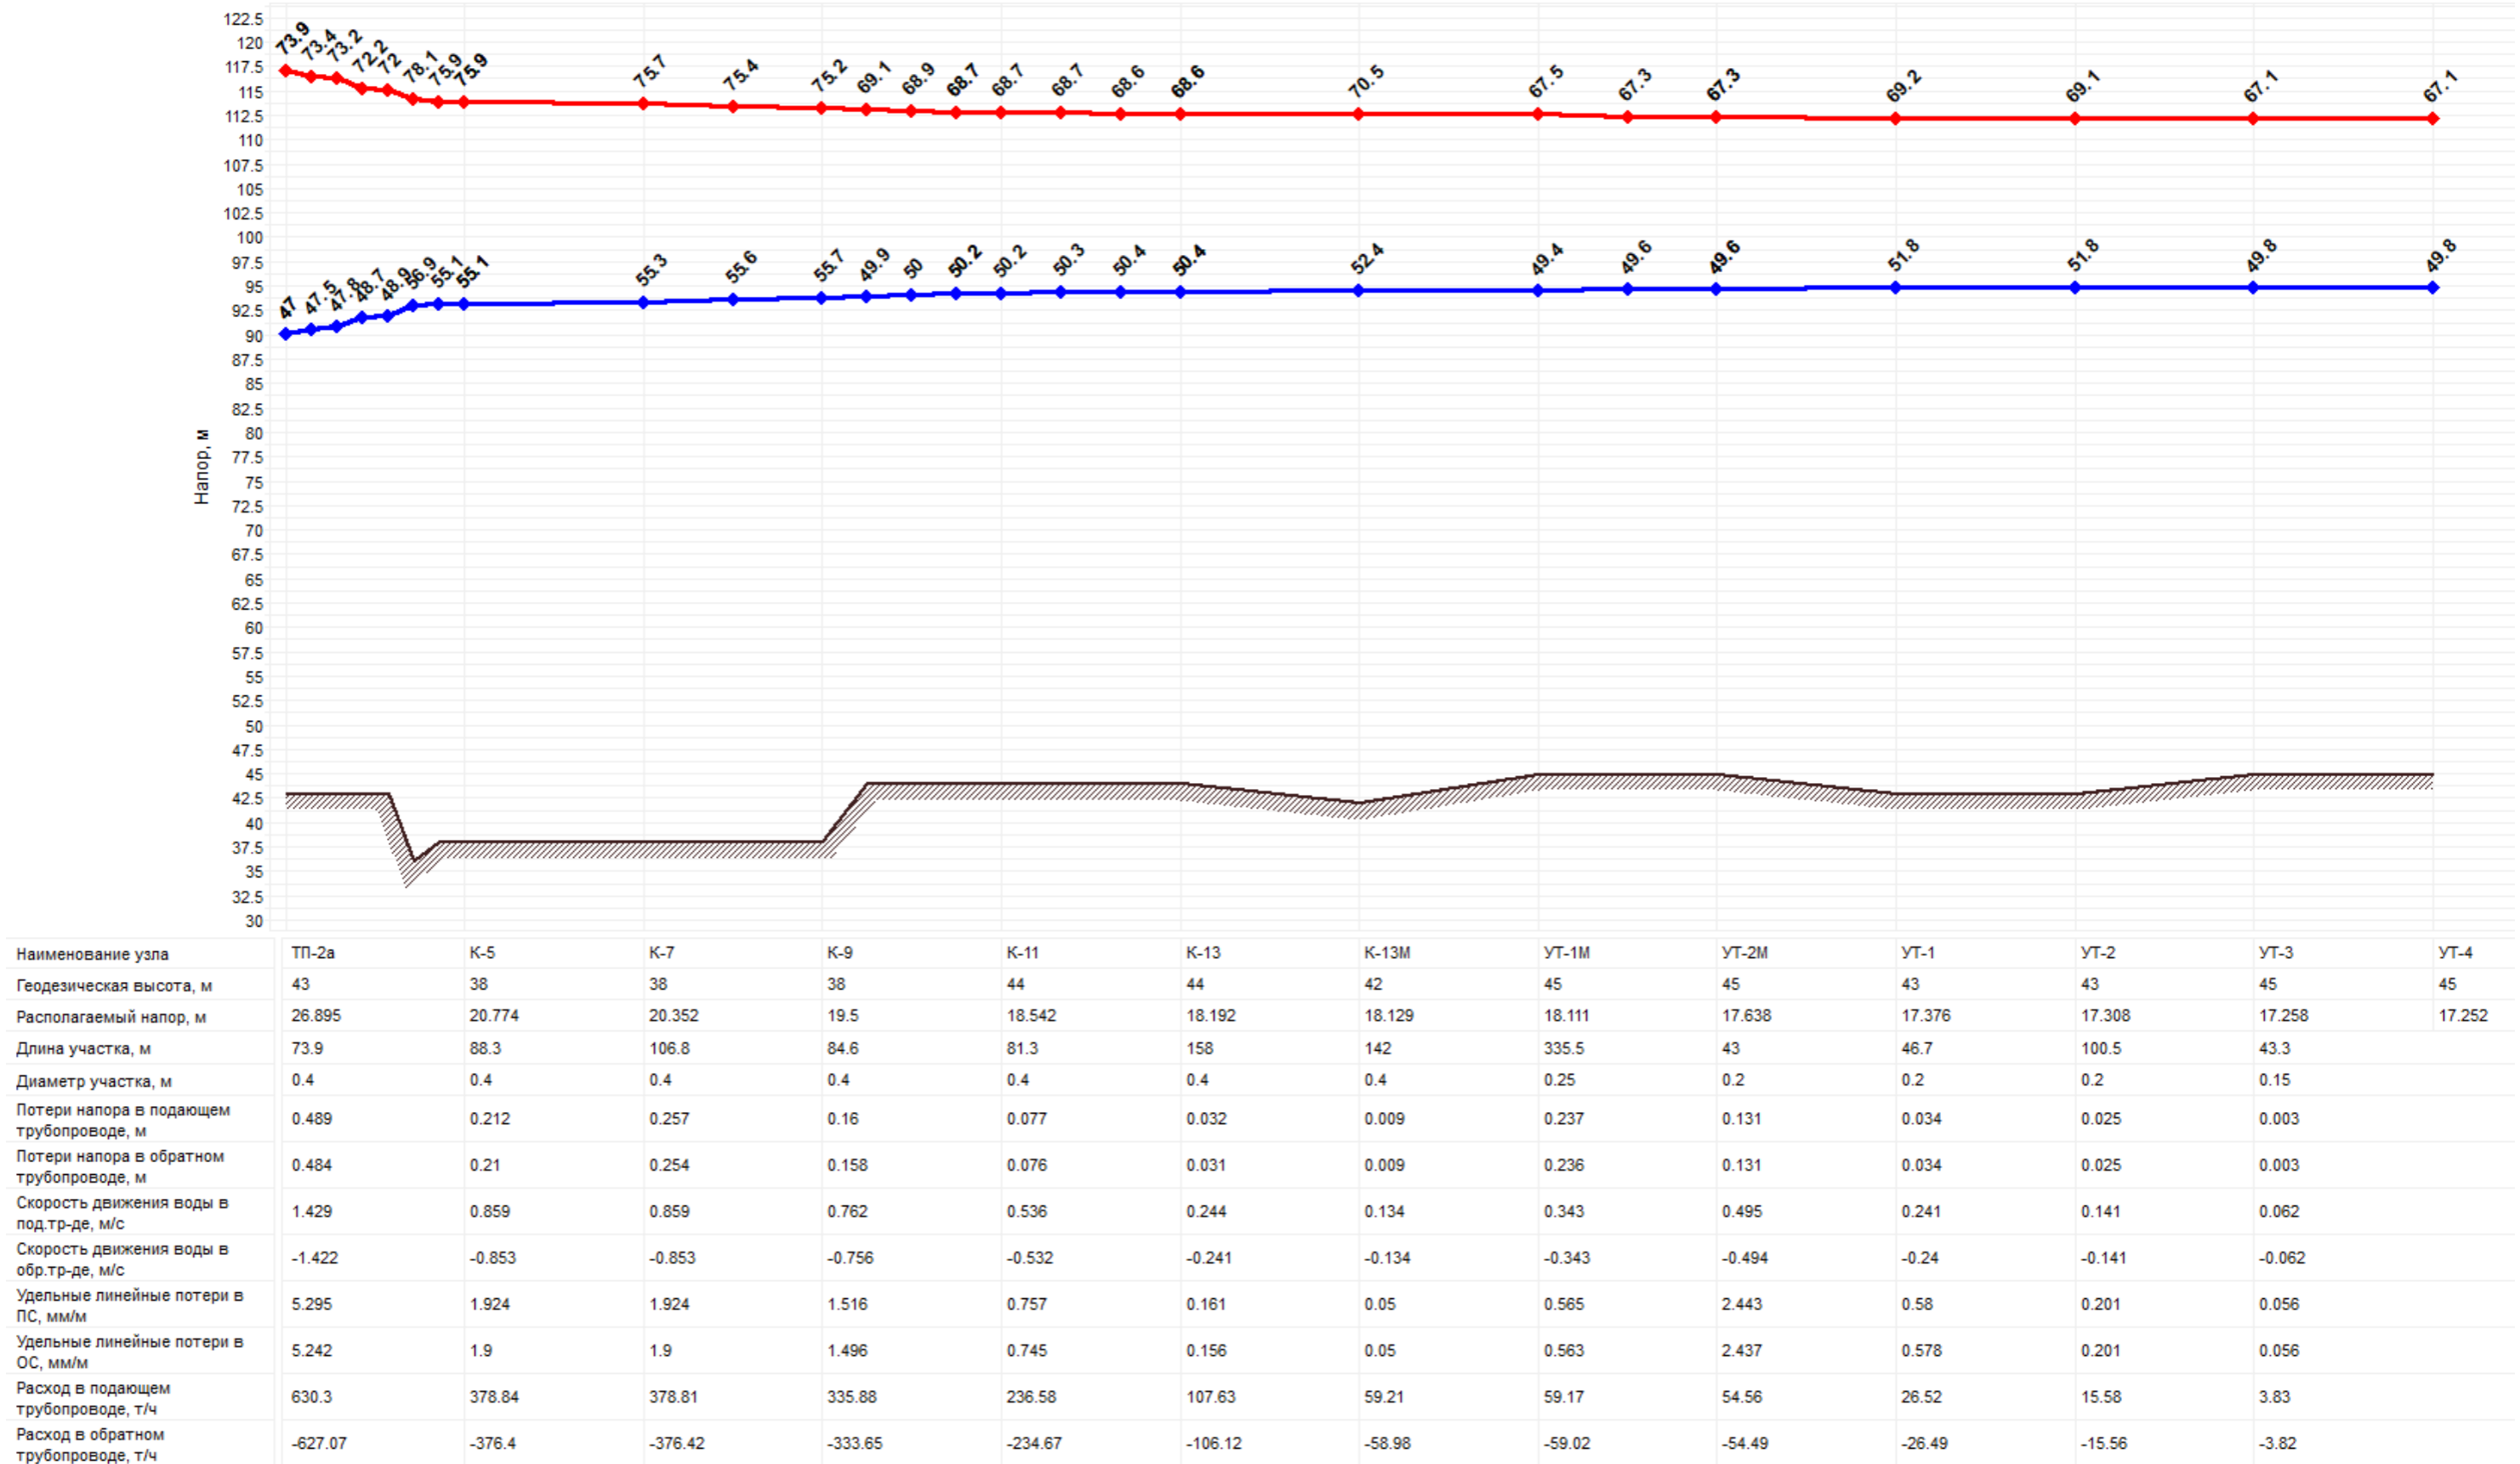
122.5
120
117.5
115
112.5
110
107.5
105
102.5
100
97.5
95
92.5
90
87.5
85
82.5
80
77.5
75
72.5
70
67.5
65
62.5
60
57.5
55
52.5
50
47.5
45
42.5
40
37.5
35
32.5
30

Напор, м

73.9 73.4 73.2 72.2 72 78.1 75.9 75.9 75.7 75.4 75.2 69.1 68.9 68.7 68.7 68.7 68.6 68.6 70.5 67.5 67.3 67.3 69.2 69.1 67.1 67.1

47 47.5 47.8 48.7 48.9 56.9 55.1 55.1 55.3 55.6 55.7 49.9 50 50.2 50.2 50.3 50.4 50.4 52.4 49.4 49.6 49.6 51.8 51.8 49.8 49.8

| Наименование узла | ТП-2а | К-5 | К-7 | К-9 | К-11 | К-13 | К-13М | УТ-1М | УТ-2М | УТ-1 | УТ-2 | УТ-3 | УТ-4 |
|---|---|---|---|---|---|---|---|---|---|---|---|---|---|
| Геодезическая высота, м | 43 | 38 | 38 | 38 | 44 | 44 | 42 | 45 | 45 | 43 | 43 | 45 | 45 |
| Располагаемый напор, м | 26.895 | 20.774 | 20.352 | 19.5 | 18.542 | 18.192 | 18.129 | 18.111 | 17.638 | 17.376 | 17.308 | 17.258 | 17.252 |
| Длина участка, м | 73.9 | 88.3 | 106.8 | 84.6 | 81.3 | 158 | 142 | 335.5 | 43 | 46.7 | 100.5 | 43.3 | |
| Диаметр участка, м | 0.4 | 0.4 | 0.4 | 0.4 | 0.4 | 0.4 | 0.4 | 0.25 | 0.2 | 0.2 | 0.2 | 0.15 | |
| Потери напора в подающем трубопроводе, м | 0.489 | 0.212 | 0.257 | 0.16 | 0.077 | 0.032 | 0.009 | 0.237 | 0.131 | 0.034 | 0.025 | 0.003 | |
| Потери напора в обратном трубопроводе, м | 0.484 | 0.21 | 0.254 | 0.158 | 0.076 | 0.031 | 0.009 | 0.236 | 0.131 | 0.034 | 0.025 | 0.003 | |
| Скорость движения воды в под.тр-де, м/с | 1.429 | 0.859 | 0.859 | 0.762 | 0.536 | 0.244 | 0.134 | 0.343 | 0.495 | 0.241 | 0.141 | 0.062 | |
| Скорость движения воды в обр.тр-де, м/с | -1.422 | -0.853 | -0.853 | -0.756 | -0.532 | -0.241 | -0.134 | -0.343 | -0.494 | -0.24 | -0.141 | -0.062 | |
| Удельные линейные потери в ПС, мм/м | 5.295 | 1.924 | 1.924 | 1.516 | 0.757 | 0.161 | 0.05 | 0.565 | 2.443 | 0.58 | 0.201 | 0.056 | |
| Удельные линейные потери в ОС, мм/м | 5.242 | 1.9 | 1.9 | 1.496 | 0.745 | 0.156 | 0.05 | 0.563 | 2.437 | 0.578 | 0.201 | 0.056 | |
| Расход в подающем трубопроводе, т/ч | 630.3 | 378.84 | 378.81 | 335.88 | 236.58 | 107.63 | 59.21 | 59.17 | 54.56 | 26.52 | 15.58 | 3.83 | |
| Расход в обратном трубопроводе, т/ч | -627.07 | -376.4 | -376.42 | -333.65 | -234.67 | -106.12 | -58.98 | -59.02 | -54.49 | -26.49 | -15.56 | -3.82 | |